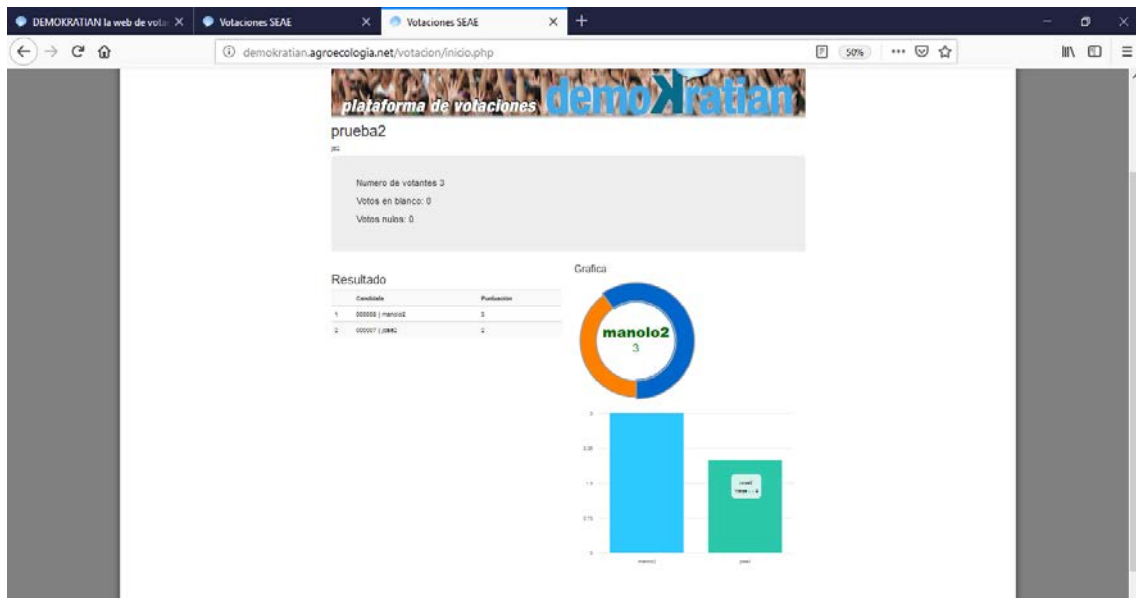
DEMOKRATIAN la web de vota ×
Votaciones SEAE ×
Votaciones SEAE ×
+

demokratian.agroecologia.net/votacion/inicio.php
50%

plataforma de votaciones demokratian

prueba2

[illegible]

Numero de votantes 3

Votos en blanco: 0

Votos nulos: 0

Resultado

| | Candidato | Puntuación |
|---|---|---|
| 1 | 000008 \| manolo2 | 3 |
| 2 | 000007 \| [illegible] | 2 |

Grafica

manolo2
3

3
2.25
1.5
0.75
0

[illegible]

manolo2
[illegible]